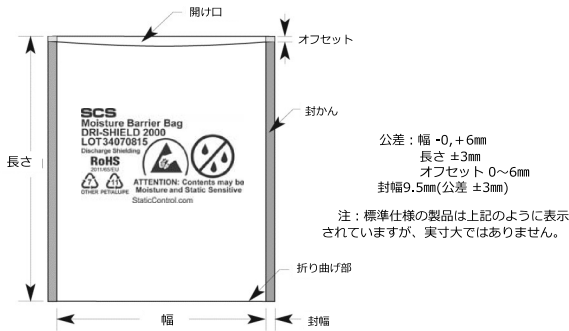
開け口

オフセット

封かん

長さ

SCS
Moisture Barrier Bag
DRI-SHIELD 2000
LOT34070815
Discharge Shielding
RoHS
2011/65/EU
7
OTHER PET/ALU/PE
ATTENTION: Contents may be Moisture and Static Sensitive
StaticControl.com

公差：幅 -0,+6mm
長さ ±3mm
オフセット 0～6mm
封幅9.5mm(公差 ±3mm)

注：標準仕様の製品は上記のように表示されていますが、実寸大ではありません。

折り曲げ部

幅

封幅